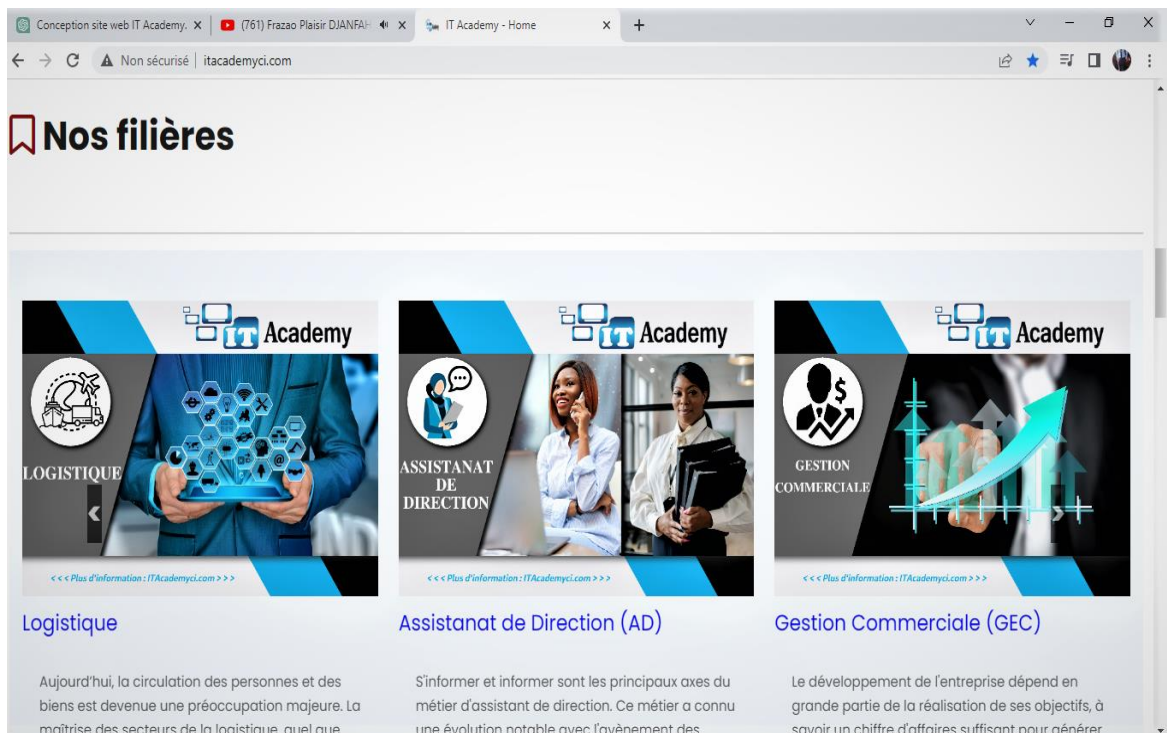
Conception site web IT Academy. × (761) Frazao Plaisir DJANFAH × IT Academy - Home × +

Non sécurisé | itacademyci.com

Nos filières

IT Academy
LOGISTIQUE
<<< Plus d'information : ITAcademyci.com >>>

Logistique

Aujourd'hui, la circulation des personnes et des biens est devenue une préoccupation majeure. La maîtrise des secteurs de la logistique, quel que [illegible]

IT Academy
ASSISTANAT DE DIRECTION
<<< Plus d'information : ITAcademyci.com >>>

Assistanat de Direction (AD)

S'informer et informer sont les principaux axes du métier d'assistant de direction. Ce métier a connu une évolution notable avec l'avènement des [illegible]

IT Academy
GESTION COMMERCIALE
<<< Plus d'information : ITAcademyci.com >>>

Gestion Commerciale (GEC)

Le développement de l'entreprise dépend en grande partie de la réalisation de ses objectifs, à savoir un chiffre d'affaires suffisant pour générer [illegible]